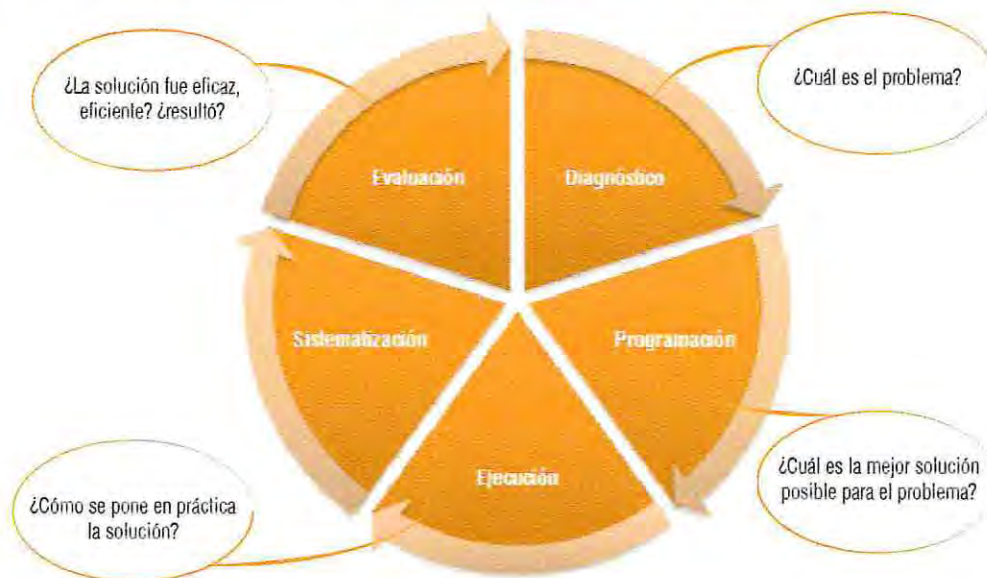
¿La solución fue eficaz, eficiente? ¿resultó?

¿Cuál es el problema?

Evaluación

Diagnóstico

Sistematización

Programación

Ejecución

¿Cómo se pone en práctica la solución?

¿Cuál es la mejor solución posible para el problema?